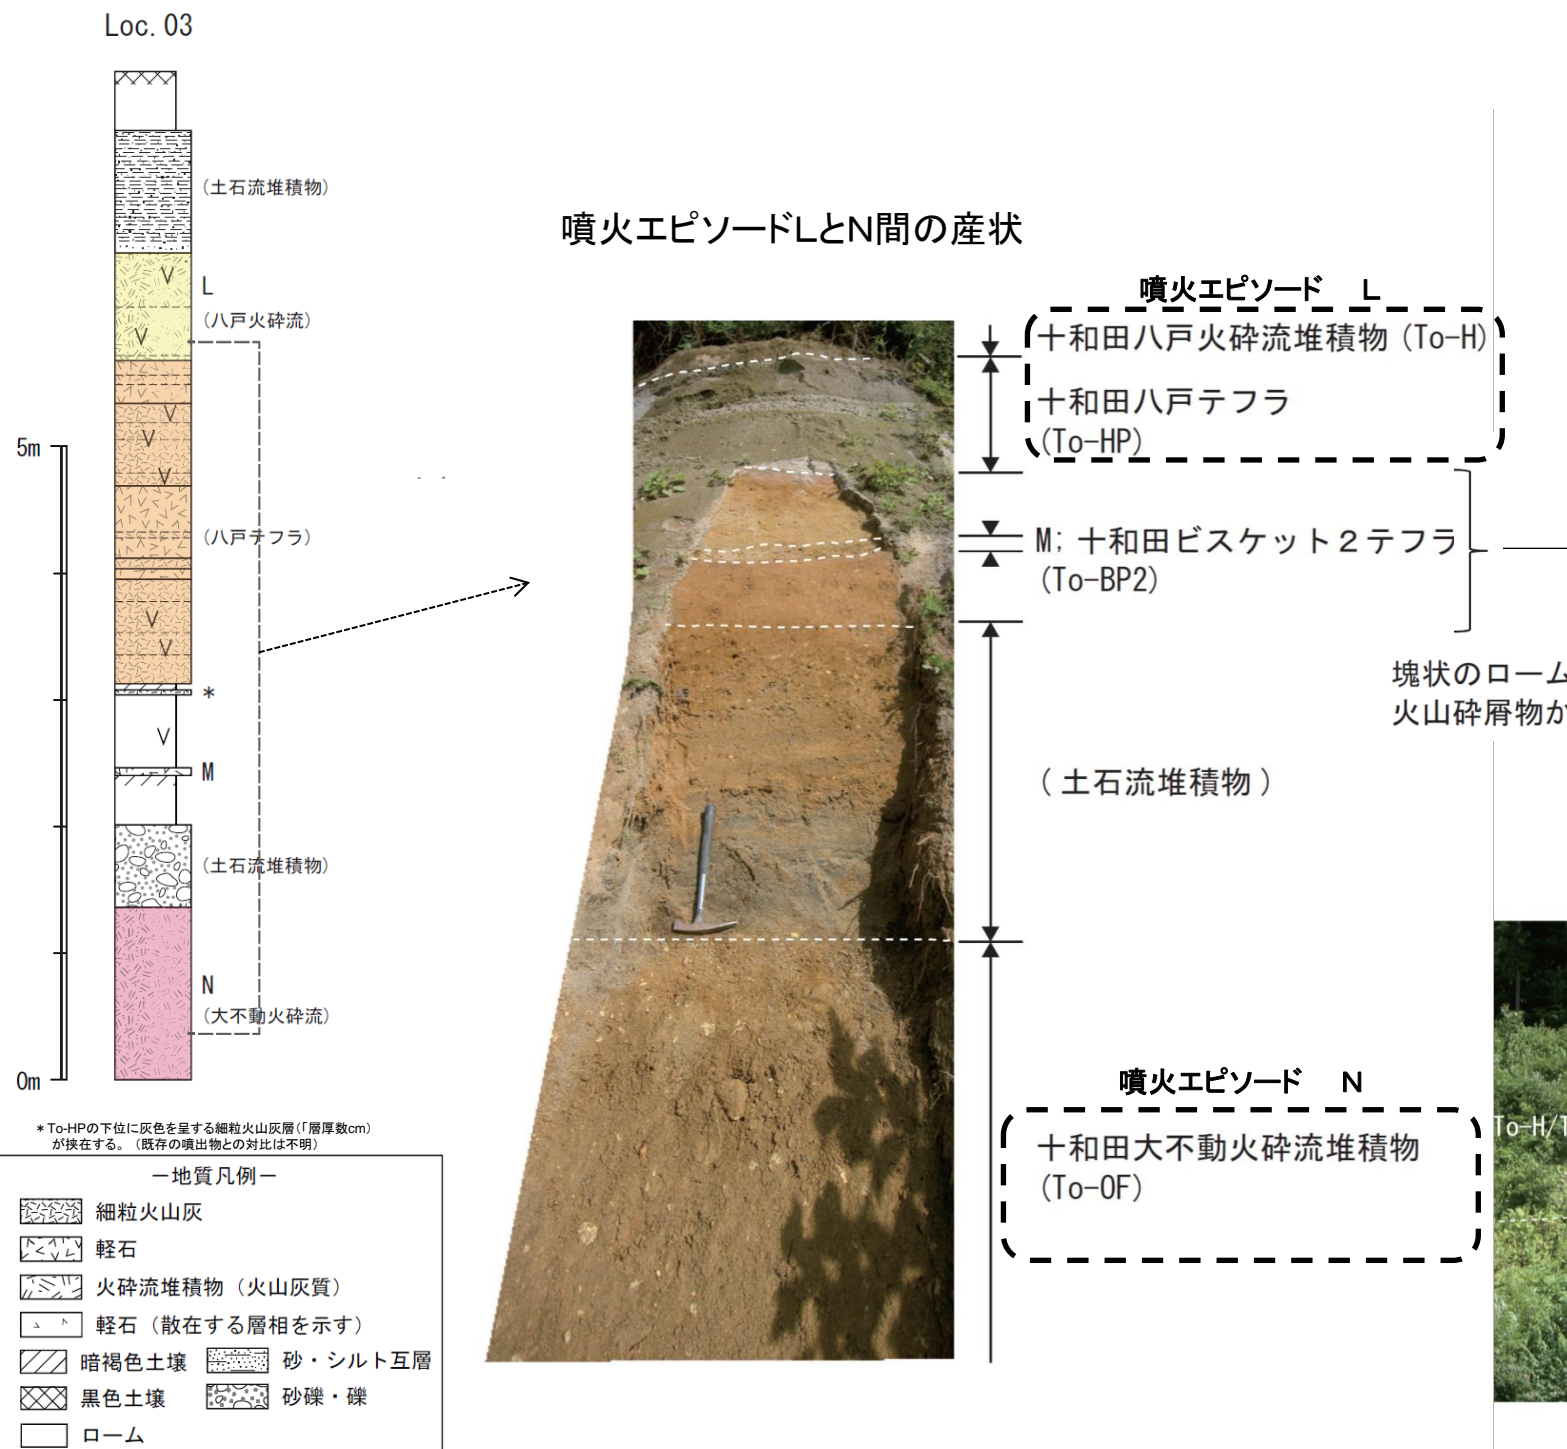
Loc. 03

(土石流堆積物)

L
(八戸火砕流)

(八戸テフラ)

5m

＊

M

(土石流堆積物)

N
(大不動火砕流)

0m

＊To-HPの下位に灰色を呈する細粒火山灰層(「層厚数cm)が挟在する。(既存の噴出物との対比は不明)

ー地質凡例ー
細粒火山灰
軽石
火砕流堆積物(火山灰質)
軽石(散在する層相を示す)
暗褐色土壌　砂・シルト互層
黒色土壌　砂礫・礫
ローム

噴火エピソードLとN間の産状

噴火エピソード　L
十和田八戸火砕流堆積物(To-H)
十和田八戸テフラ
(To-HP)

M; 十和田ビスケット２テフラ
(To-BP2)

塊状のローム
火山砕屑物か

(土石流堆積物)

噴火エピソード　N
十和田大不動火砕流堆積物
(To-OF)

To-H/T